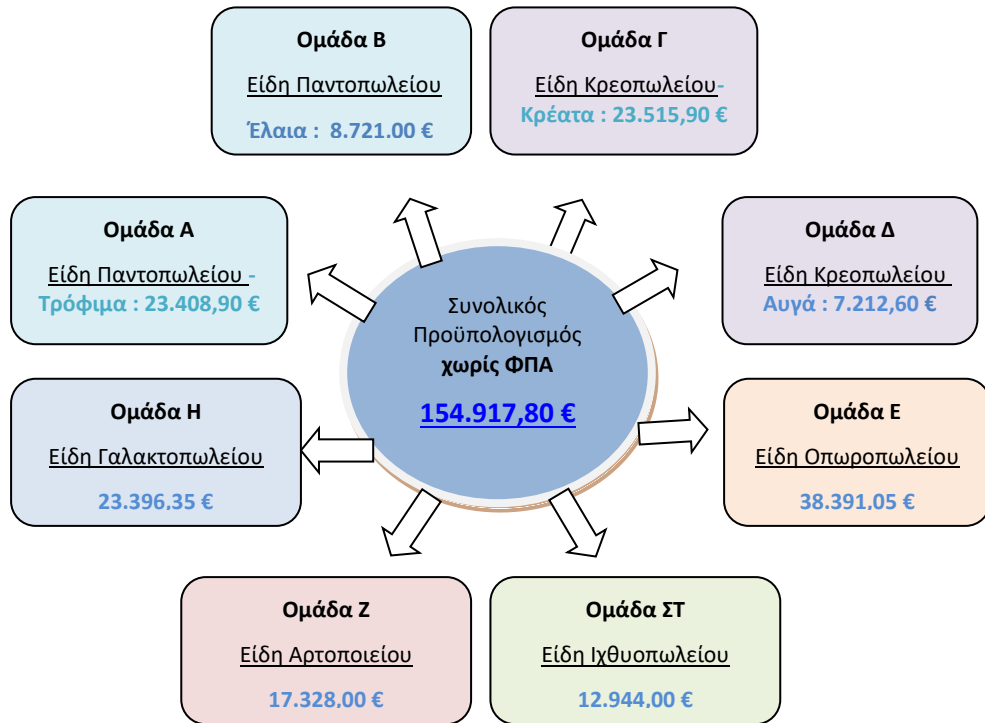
Ομάδα Β

Είδη Παντοπωλείου

Έλαια : 8.721.00 €

Ομάδα Γ

Είδη Κρεοπωλείου-

Κρέατα : 23.515,90 €

Ομάδα Α

Είδη Παντοπωλείου -

Τρόφιμα : 23.408,90 €

Ομάδα Δ

Είδη Κρεοπωλείου

Αυγά : 7.212,60 €

Συνολικός Προϋπολογισμός χωρίς ΦΠΑ

154.917,80 €

Ομάδα Η

Είδη Γαλακτοπωλείου

23.396,35 €

Ομάδα Ε

Είδη Οπωροπωλείου

38.391,05 €

Ομάδα Ζ

Είδη Αρτοποιείου

17.328.00 €

Ομάδα ΣΤ

Είδη Ιχθυοπωλείου

12.944.00 €